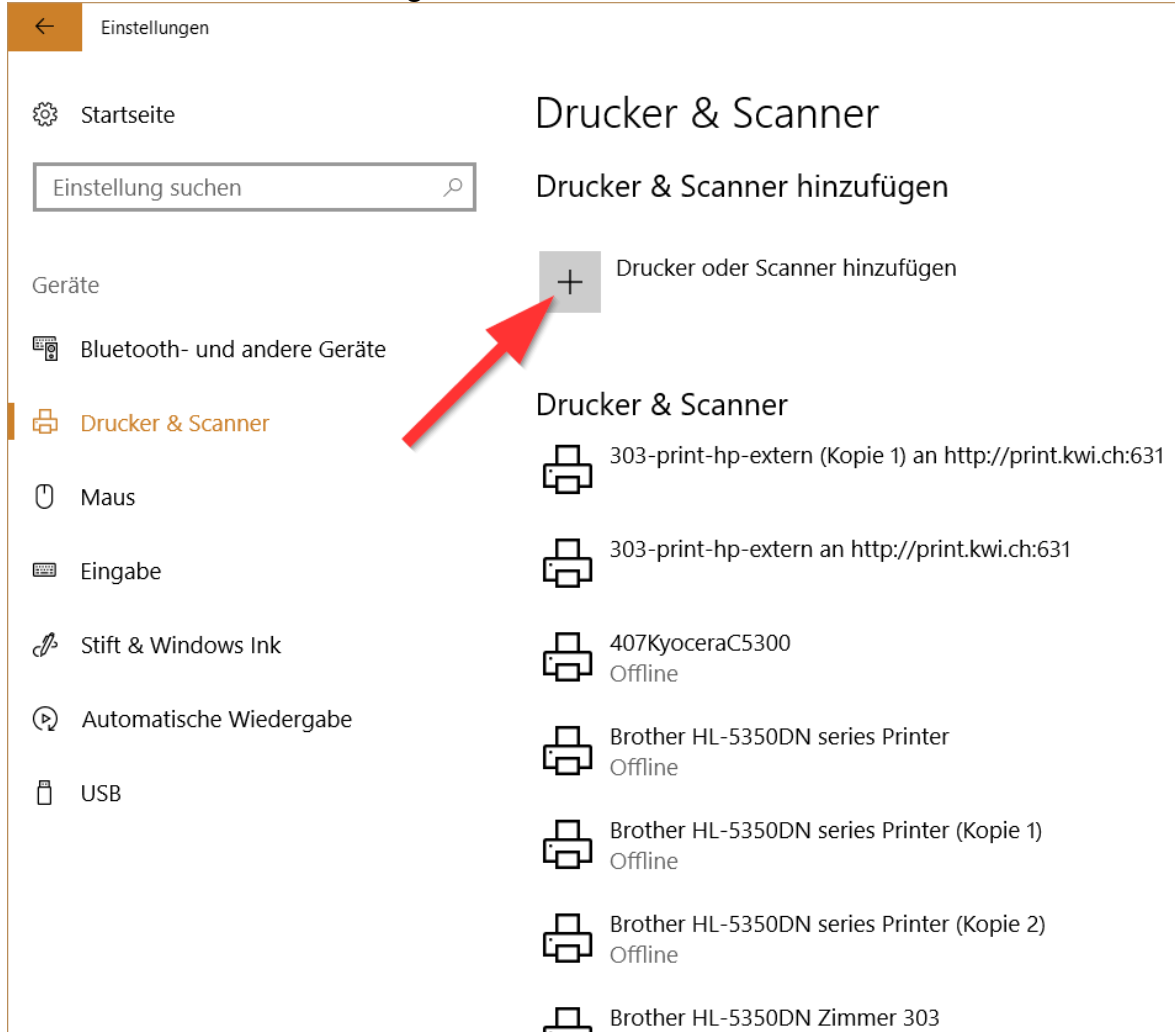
Einstellungen

Startseite

Einstellung suchen

Geräte

Bluetooth- und andere Geräte

Drucker & Scanner

Maus

Eingabe

Stift & Windows Ink

Automatische Wiedergabe

USB

Drucker & Scanner

Drucker & Scanner hinzufügen

+ Drucker oder Scanner hinzufügen

Drucker & Scanner

303-print-hp-extern (Kopie 1) an http://print.kwi.ch:631

303-print-hp-extern an http://print.kwi.ch:631

407KyoceraC5300
Offline

Brother HL-5350DN series Printer
Offline

Brother HL-5350DN series Printer (Kopie 1)
Offline

Brother HL-5350DN series Printer (Kopie 2)
Offline

Brother HL-5350DN Zimmer 303